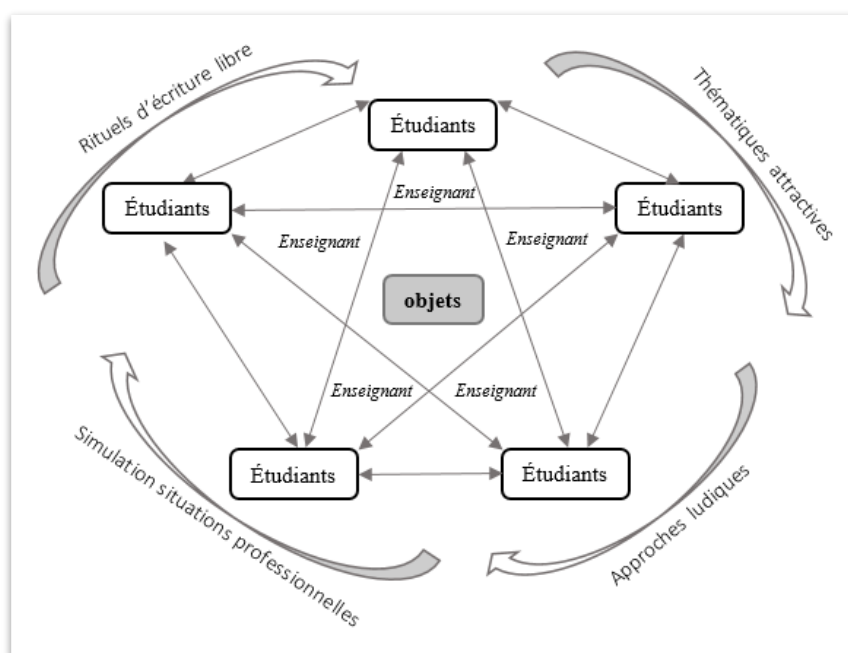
Rituels d'écriture libre

Étudiants

Thématiques attractives

Étudiants

Enseignant

Étudiants

Enseignant

Enseignant

objets

Enseignant

Enseignant

Étudiants

Étudiants

Simulation situations professionnelles

Approches ludiques